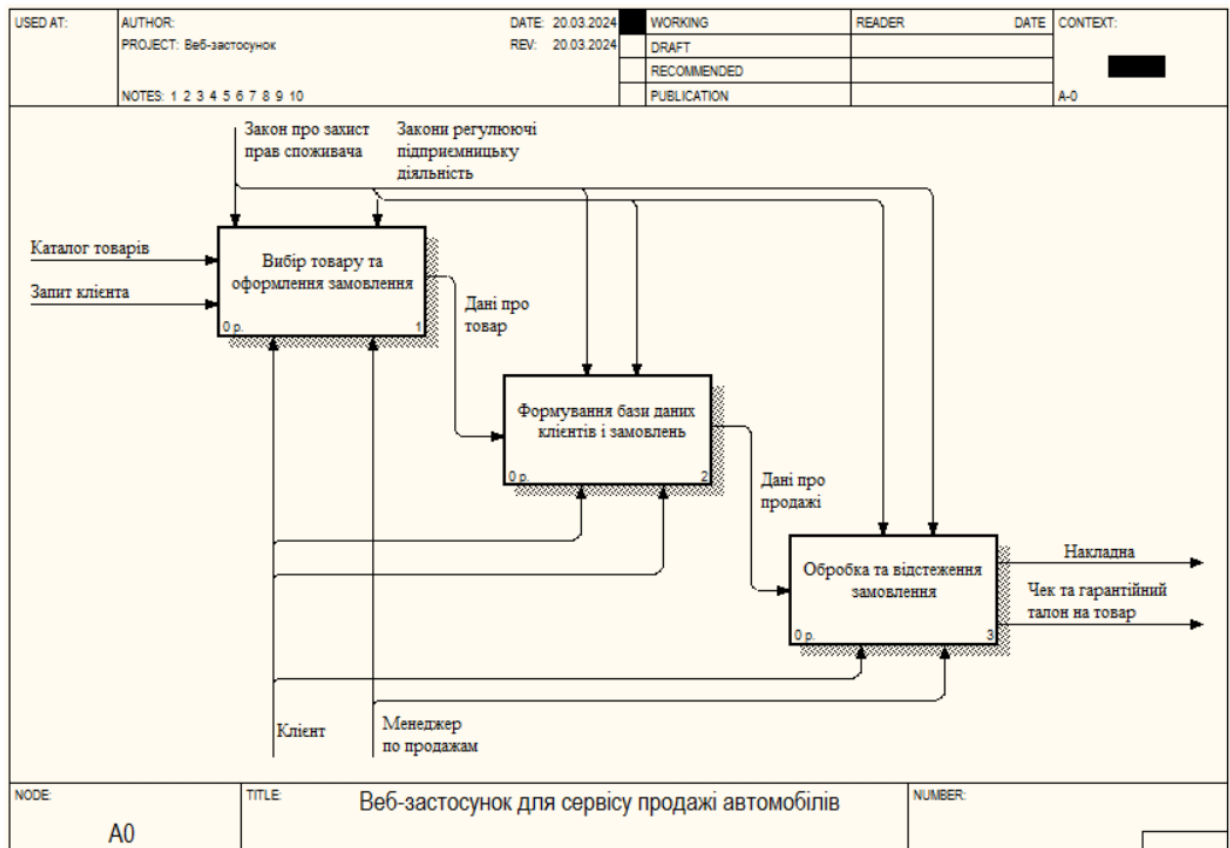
USED AT: AUTHOR: DATE: 20.03.2024 WORKING READER DATE CONTEXT:
PROJECT: Веб-застосунок REV: 20.03.2024 DRAFT
RECOMMENDED
NOTES: 1 2 3 4 5 6 7 8 9 10 PUBLICATION A-0

Закон про захист прав споживача

Закони регулюючі підприємницьку діяльність

Каталог товарів

Запит клієнта

Вибір товару та оформлення замовлення
0 р. 1

Дані про товар

Формування бази даних клієнтів і замовлень
0 р. 2

Дані про продажі

Обробка та відстеження замовлення
0 р. 3

Накладна

Чек та гарантійний талон на товар

Клієнт

Менеджер по продажам

NODE: A0
TITLE: Веб-застосунок для сервісу продажі автомобілів
NUMBER: